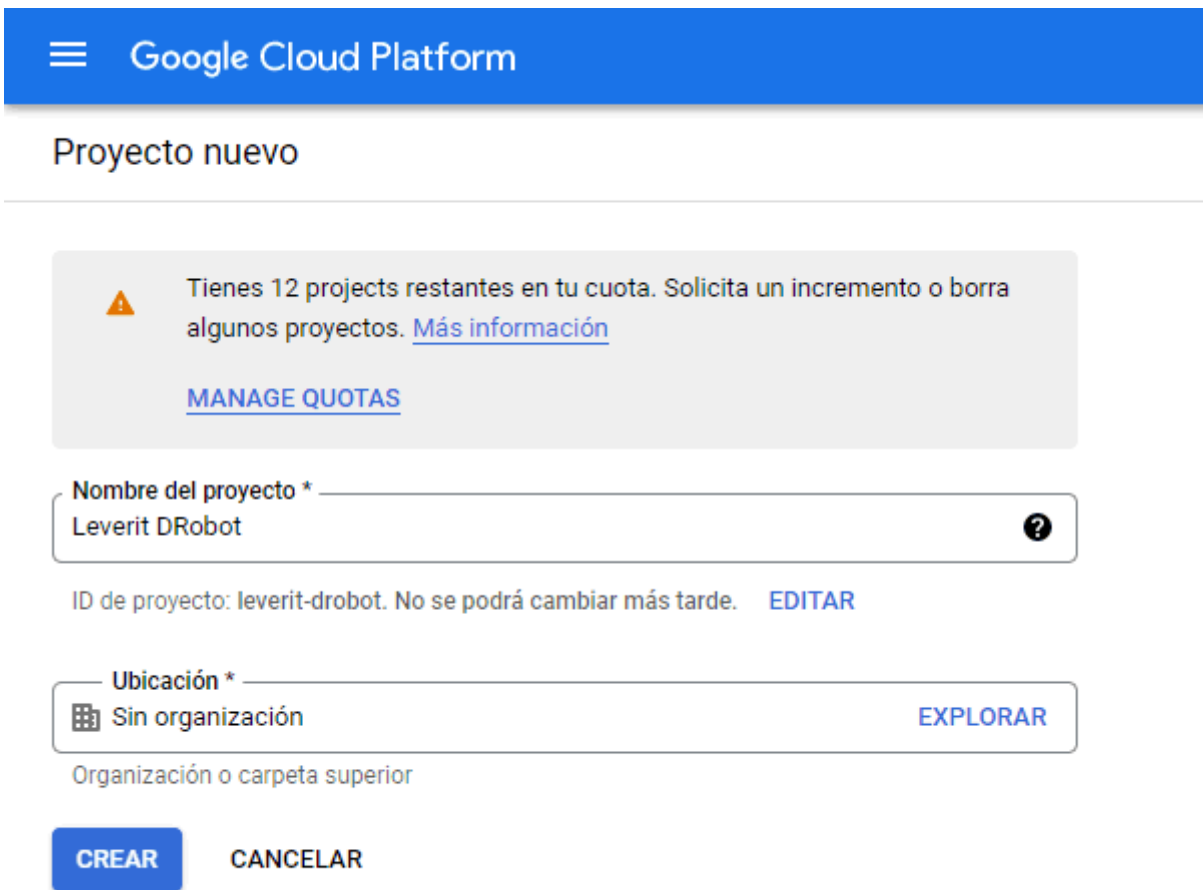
Google Cloud Platform

Proyecto nuevo

Tienes 12 projects restantes en tu cuota. Solicita un incremento o borra algunos proyectos. Más información

MANAGE QUOTAS

Nombre del proyecto *
Leverit DRobot

ID de proyecto: leverit-drobot. No se podrá cambiar más tarde. EDITAR

Ubicación *
Sin organización EXPLORAR

Organización o carpeta superior

CREAR CANCELAR